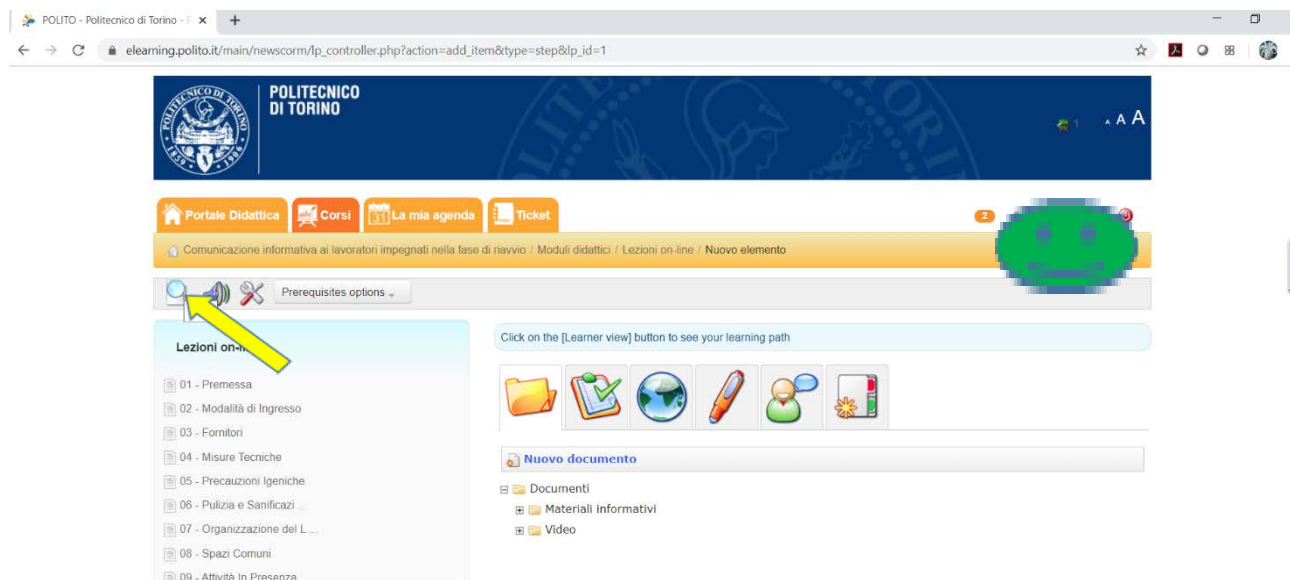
POLITO - Politecnico di Torino - P ×
+
elearning.polito.it/main/newscorm/lp_controller.php?action=add_item&type=step&lp_id=1

POLITECNICO DI TORINO

1 A A A

Portale Didattica
Corsi
31 La mia agenda
Ticket

2

Comunicazione informativa ai lavoratori impegnati nella fase di riavvio / Moduli didattici / Lezioni on-line / Nuovo elemento

Prerequisites options

Lezioni on-line

01 - Premessa
02 - Modalità di Ingresso
03 - Fornitori
04 - Misure Tecniche
05 - Precauzioni Igeniche
06 - Pulizia e Sanificazi ...
07 - Organizzazione del L ...
08 - Spazi Comuni
09 - Attività In Presenza

Click on the [Learner view] button to see your learning path

Nuovo documento

Documenti
Materiali informativi
Video